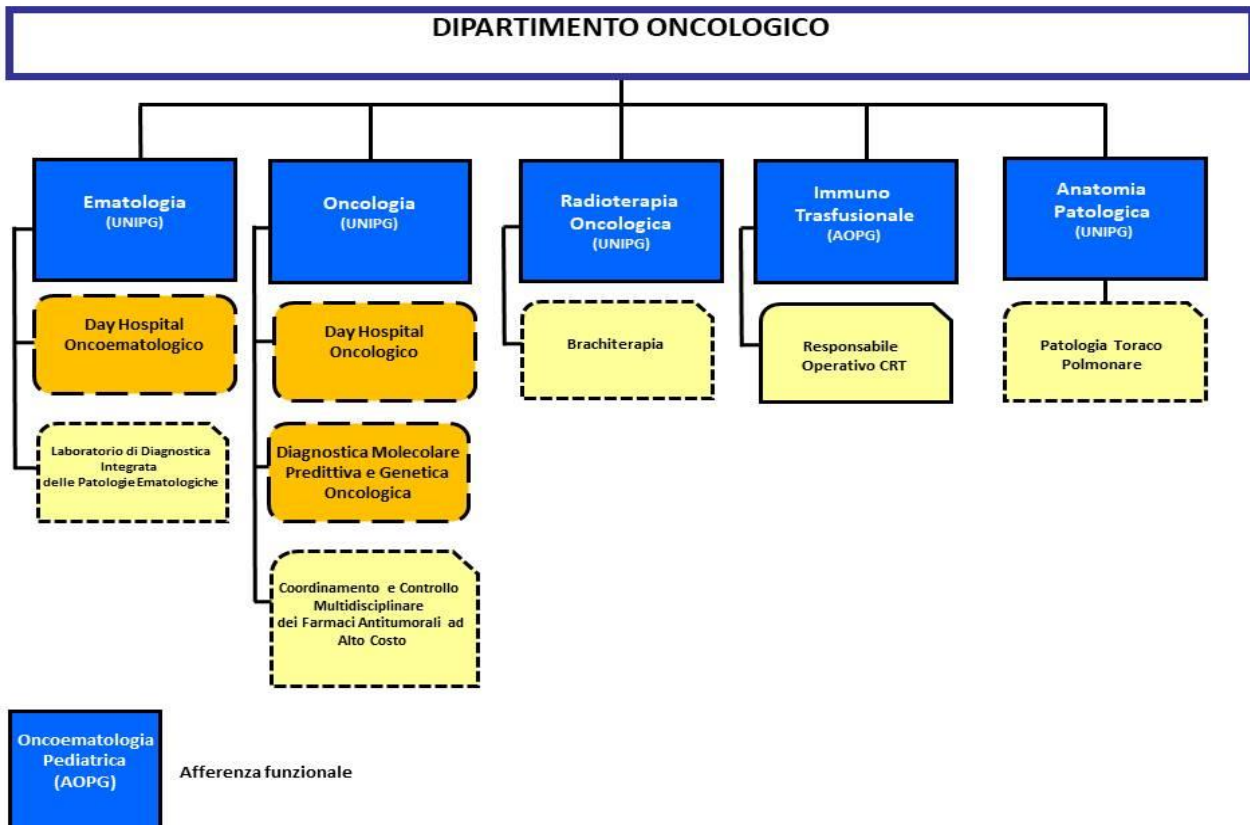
DIPARTIMENTO ONCOLOGICO

Ematologia (UNIPG)

Day Hospital Oncoematologico

Laboratorio di Diagnostica Integrata delle Patologie Ematologiche

Oncologia (UNIPG)

Day Hospital Oncologico

Diagnostica Molecolare Predittiva e Genetica Oncologica

Coordinamento e Controllo Multidisciplinare dei Farmaci Antitumorali ad Alto Costo

Radioterapia Oncologica (UNIPG)

Brachiterapia

Immuno Trasfusionale (AOPG)

Responsabile Operativo CRT

Anatomia Patologica (UNIPG)

Patologia Toraco Polmonare

Oncoematologia Pediatrica (AOPG)

Afferenza funzionale